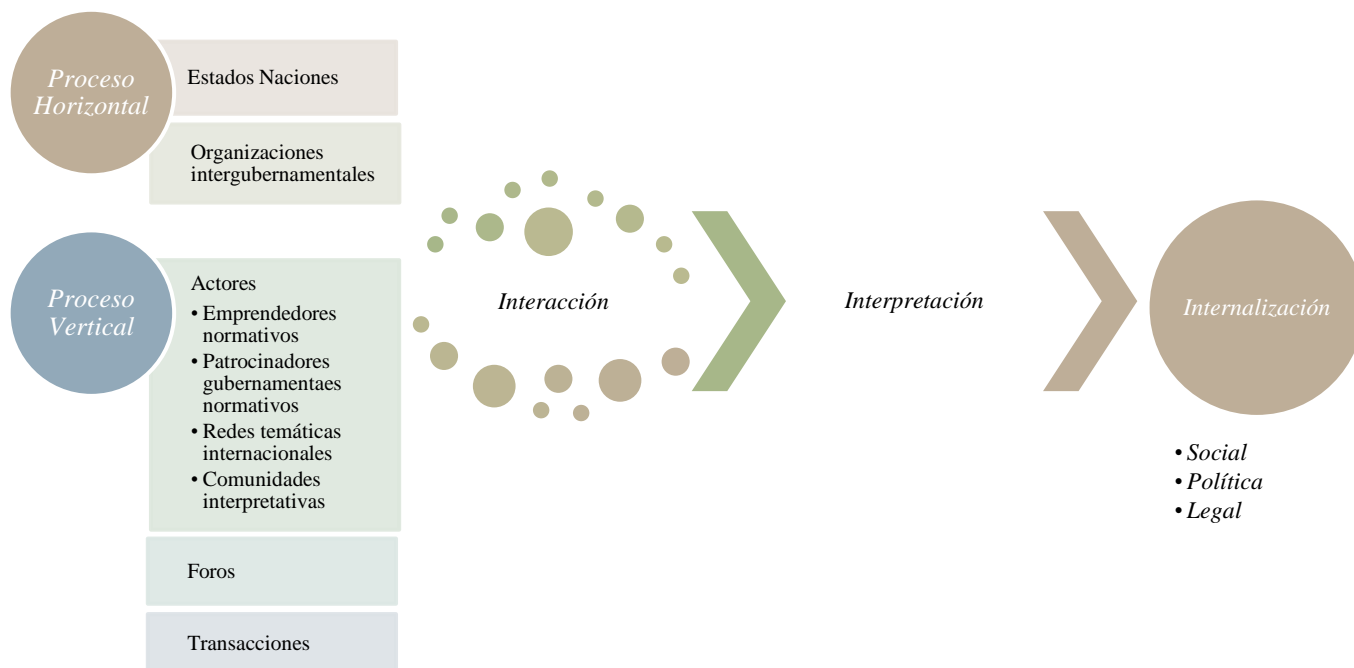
Proceso Horizontal

Estados Naciones

Organizaciones intergubernamentales

Proceso Vertical

Actores
• Emprendedores normativos
• Patrocinadores gubernamentaes normativos
• Redes temáticas internacionales
• Comunidades interpretativas

Foros

Transacciones

Interacción

Interpretación

Internalización

• Social
• Política
• Legal